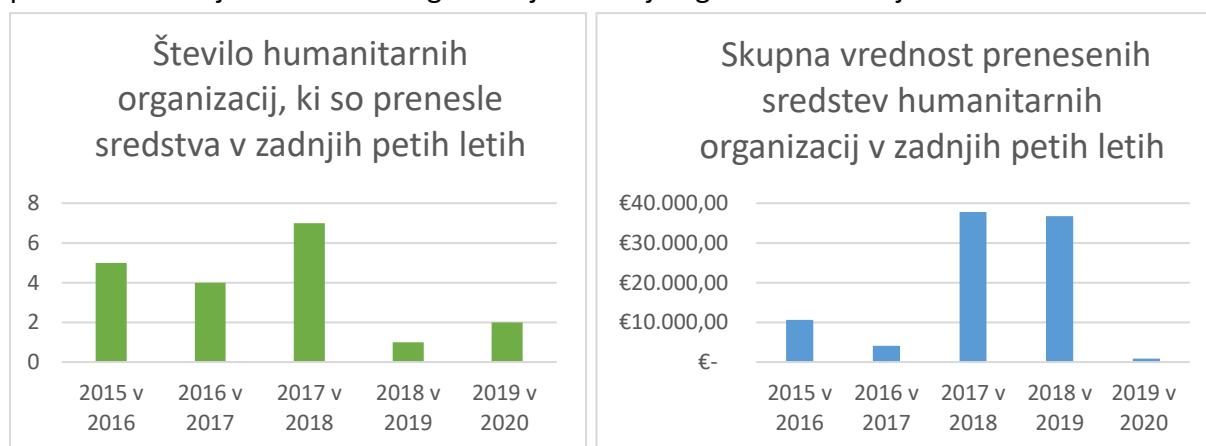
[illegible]

Število humanitarnih organizacij, ki so prenesle sredstva v zadnjih petih letih

8
6
4
2
0

2015 v 2016
2016 v 2017
2017 v 2018
2018 v 2019
2019 v 2020

Skupna vrednost prenesenih sredstev humanitarnih organizacij v zadnjih petih letih

€40.000,00
€30.000,00
€20.000,00
€10.000,00
€-

2015 v 2016
2016 v 2017
2017 v 2018
2018 v 2019
2019 v 2020